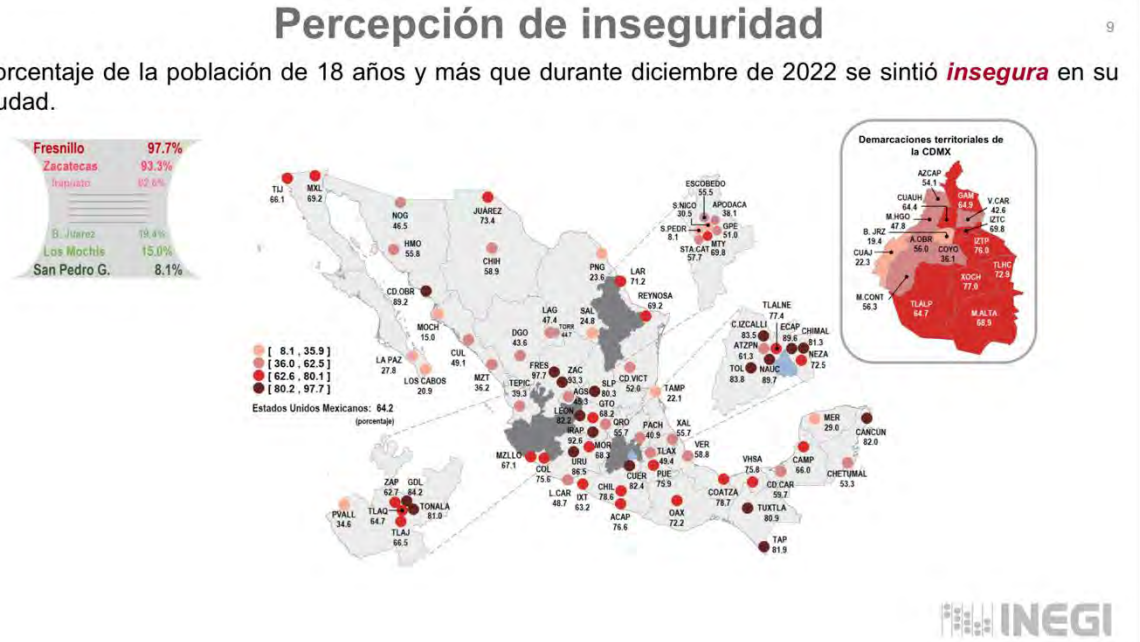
Percepción de inseguridad

9

orcentaje de la población de 18 años y más que durante diciembre de 2022 se sintió *insegura* en su udad.

Fresnillo 97.7%
Zacatecas 93.3%
Irapuato 92.6%
B. Juarez 19.4%
Los Mochis 15.0%
San Pedro G. 8.1%

Demarcaciones territoriales de la CDMX

AZCAP 54.1
CUAUH 64.4
GAM 64.9
V.CAR 42.6
M.HGO 47.8
IZTC 69.8
B. JRZ 19.4
A.OBR 56.0
COYO 36.1
IZTP 76.9
CUAJ 22.3
TLHC 72.9
XOCH 77.9
M.CONT 56.3
TLALP 64.7
M.ALTA 68.9

TIJ 66.1
MXL 69.2
NOG 46.5
JUAREZ 73.4
HMO 55.8
CHIH 58.9
ESCOBEDO 55.5
S.NICO 30.5
APODACA 38.1
S.PEDR 8.1
GPE 51.0
STA.CAT 57.7
MTY 69.8
PNG 23.6
LAR 71.2
REYNOSA 69.2
CD.OBR 89.2
LAG 47.4
TORR 44.7
SAL 24.8
MOCH 15.0
DGO 43.6
CUL 49.1
LA PAZ 27.8
LOS CABOS 20.9
MZT 36.2
FRES 97.7
ZAC 93.3
CD.VICT 52.0
TEPIC 39.3
AGS 49.3
SLP 80.3
TAMP 22.1
LEON 82.2
GTO 68.2
IRAP 92.6
QRO 55.7
PACH 40.9
XAL 55.7
MZLLO 67.1
MOR 68.3
URU 86.5
TLAX 49.4
VER 58.8
COL 75.6
CUER 82.4
PUE 75.9
L.CAR 48.7
CHIL 78.6
IXT 63.2
ACAP 76.6
OAX 72.2
COATZA 78.7
ZAP 62.7
GDL 84.2
TLAQ 64.7
TONALA 81.0
PVALL 34.6
TLAJ 66.5
TLALNE 77.4
C.IZCALLI 83.5
ECAP 89.6
CHIMAL 81.3
ATZPN 61.3
NEZA 72.5
TOL 83.8
NAUC 89.7
MER 29.0
CANCUN 82.0
CAMP 66.0
VHSA 75.8
CHETUMAL 53.3
CD.CAR 59.7
TUXTLA 80.9
TAP 81.9

[ 8.1 , 35.9 ]
[ 36.0 , 62.5 ]
[ 62.6 , 80.1 ]
[ 80.2 , 97.7 ]

Estados Unidos Mexicanos: 64.2 (porcentaje)

INEGI